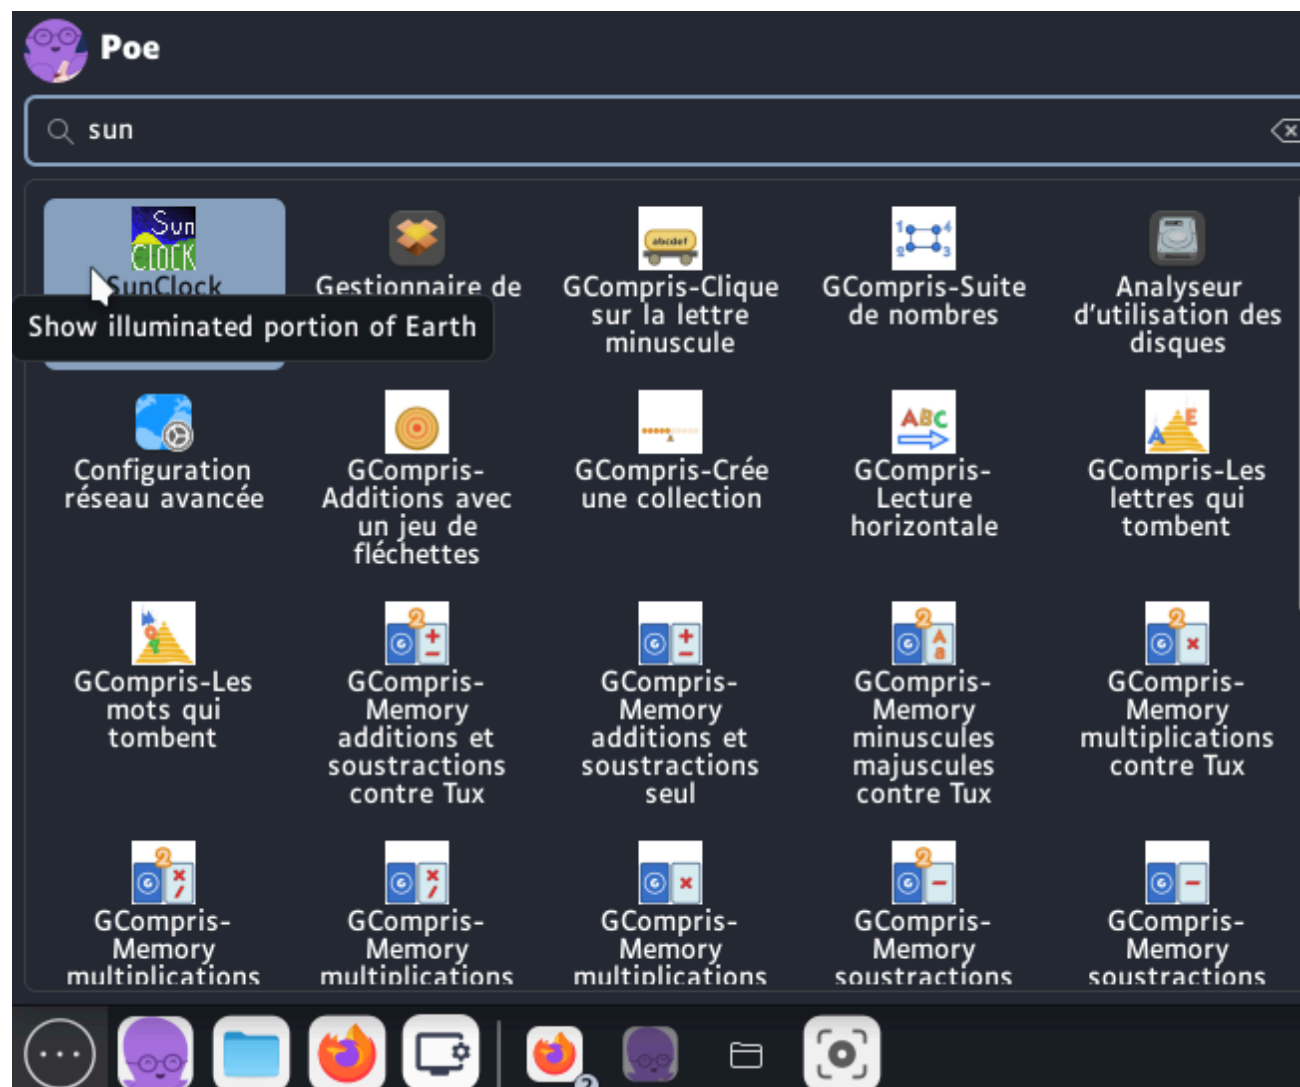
Poe

sun

Sun Clock
SunClock
Show illuminated portion of Earth

Gestionnaire de

GCompris-Clique sur la lettre minuscule

GCompris-Suite de nombres

Analyseur d'utilisation des disques

Configuration réseau avancée

GCompris-Additions avec un jeu de fléchettes

GCompris-Crée une collection

GCompris-Lecture horizontale

GCompris-Les lettres qui tombent

GCompris-Les mots qui tombent

GCompris-Memory additions et soustractions contre Tux

GCompris-Memory additions et soustractions seul

GCompris-Memory minuscules majuscules contre Tux

GCompris-Memory multiplications contre Tux

GCompris-Memory multiplications

GCompris-Memory multiplications

GCompris-Memory multiplications

GCompris-Memory soustractions

GCompris-Memory soustractions